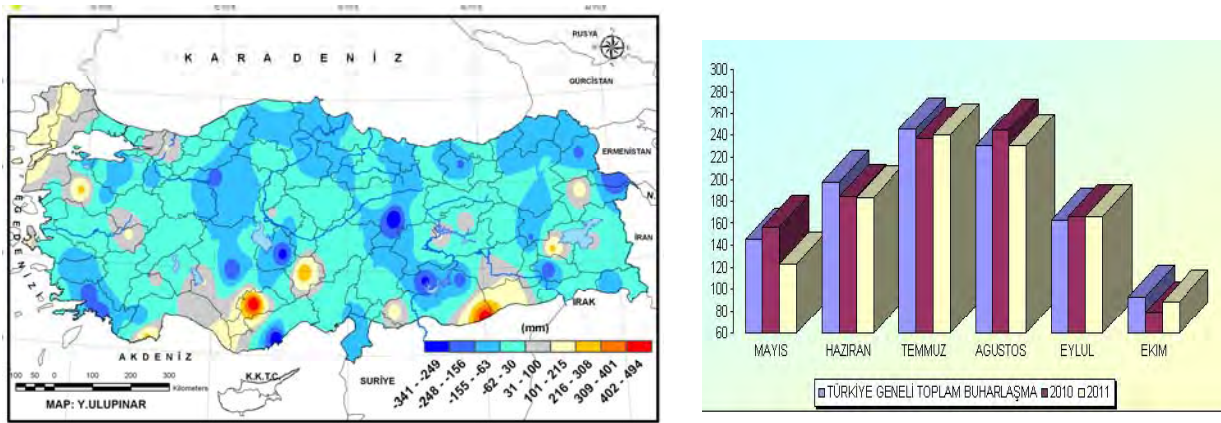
K A R A D E N İ Z

RUSYA

GÜRCİSTAN

ERMENİSTAN

İRAN

IRAK

SURİYE

E G E D E N İ Z İ

A K D E N İ Z

K.K.T.C.

(mm)

-341 - -249
-248 - -156
-155 - -63
-62 - 30
31 - 100
101 - 215
216 - 308
309 - 401
402 - 494

100 50 0 100 200 300 Kilometers

MAP: Y.ULUPINAR

300
280
260
240
220
200
180
160
140
120
100
80
60

MAYIS
HAZİRAN
TEMMUZ
AGUSTOS
EYLUL
EKİM

TÜRKİYE GENELİ TOPLAM BUHARLAŞMA 2010 2011